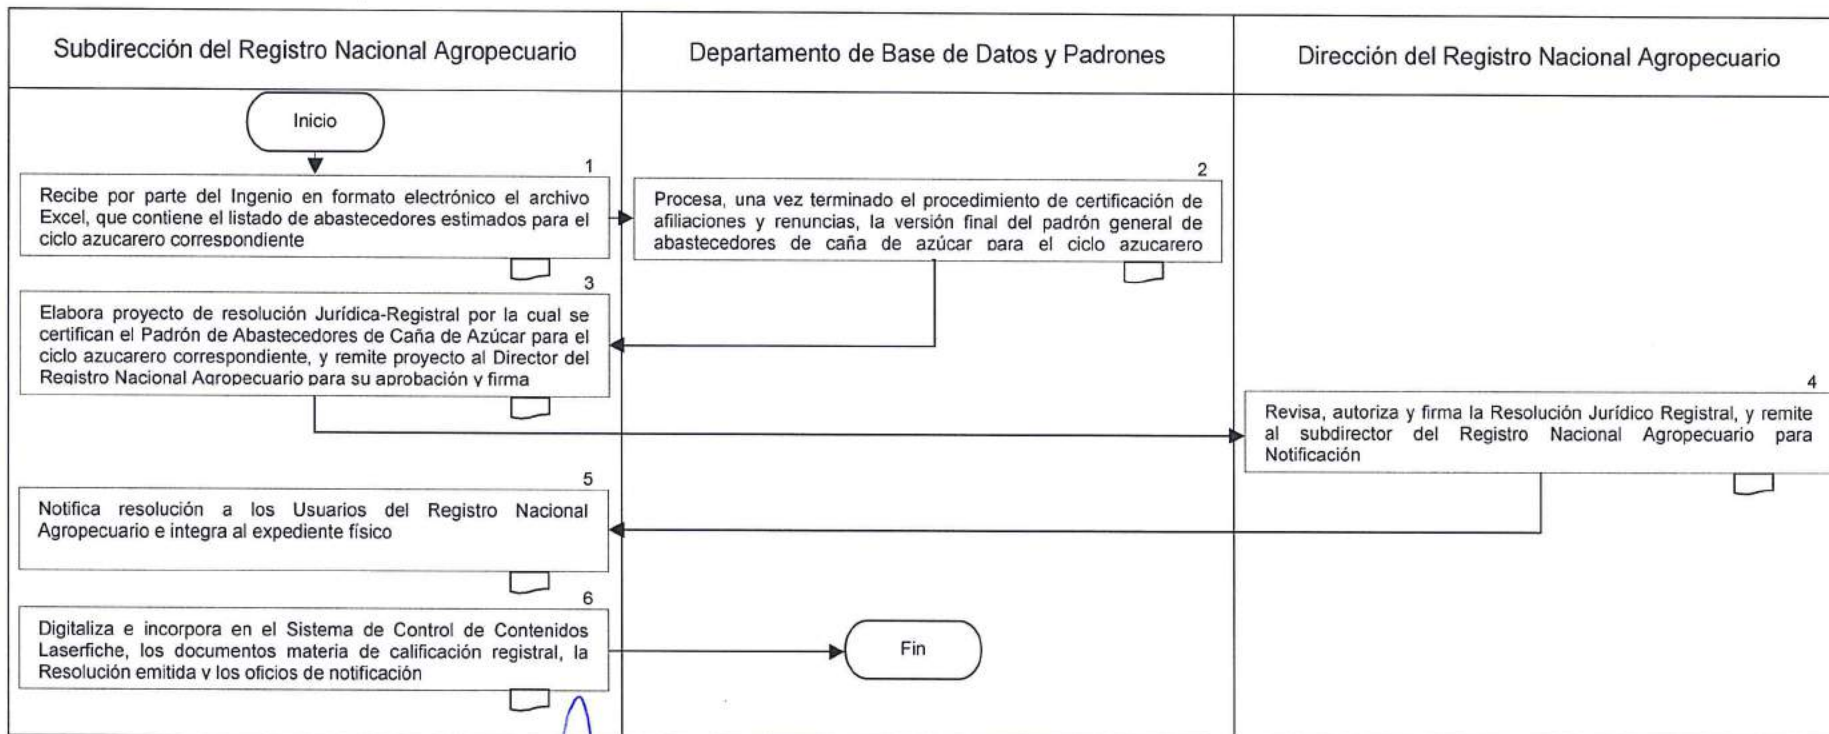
Subdirección del Registro Nacional Agropecuario

Departamento de Base de Datos y Padrones

Dirección del Registro Nacional Agropecuario

Inicio

1
Recibe por parte del Ingenio en formato electrónico el archivo Excel, que contiene el listado de abastecedores estimados para el ciclo azucarero correspondiente

2
Procesa, una vez terminado el procedimiento de certificación de afiliaciones y renuncias, la versión final del padrón general de abastecedores de caña de azúcar para el ciclo azucarero

3
Elabora proyecto de resolución Jurídica-Registral por la cual se certifican el Padrón de Abastecedores de Caña de Azúcar para el ciclo azucarero correspondiente, y remite proyecto al Director del Registro Nacional Agropecuario para su aprobación y firma

4
Revisa, autoriza y firma la Resolución Jurídico Registral, y remite al subdirector del Registro Nacional Agropecuario para Notificación

5
Notifica resolución a los Usuarios del Registro Nacional Agropecuario e integra al expediente físico

6
Digitaliza e incorpora en el Sistema de Control de Contenidos Laserfiche, los documentos materia de calificación registral, la Resolución emitida y los oficios de notificación

Fin